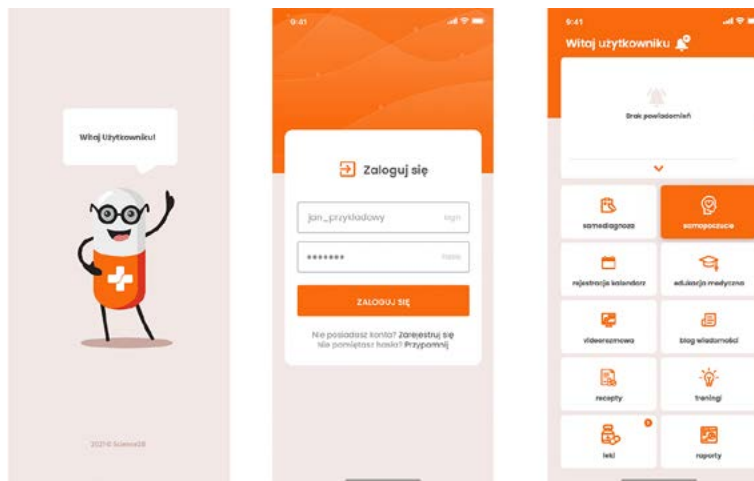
Witaj Użytkowniku!

2021 © ScienceSB

9:41

Zaloguj się

jan_przykladowy

login

•••••••

hasło

ZALOGUJ SIĘ

Nie posiadasz konta? Zarejestruj się
Nie pamiętasz hasła? Przypomnij

9:41

Witaj użytkowniku

Brak powiadomień

samodiagnoza

samopoczucie

rejestracja kalendarz

edukacja medyczna

videorozmowa

blog wiadomości

recepty

treningi

leki

raporty